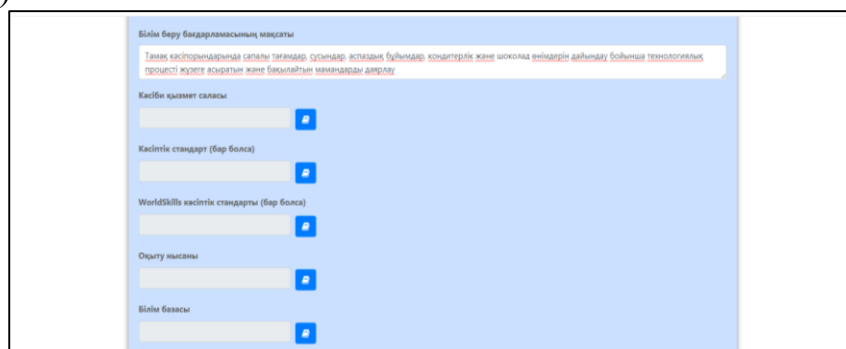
Білім беру бағдарламасының мақсаты

Тамақ кәсіпорындарында сапалы тағамдар, сусындар, аспаздық бұйымдар, кондитерлік және шоколад өнімдерін дайындау бойынша технологиялық процесті жүзеге асыратын және бақылайтын мамандарды даярлау

Кәсіби қызмет саласы

Кәсіптік стандарт (бар болса)

WorldSkills кәсіптік стандарты (бар болса)

Оқыту нысаны

Білім базасы